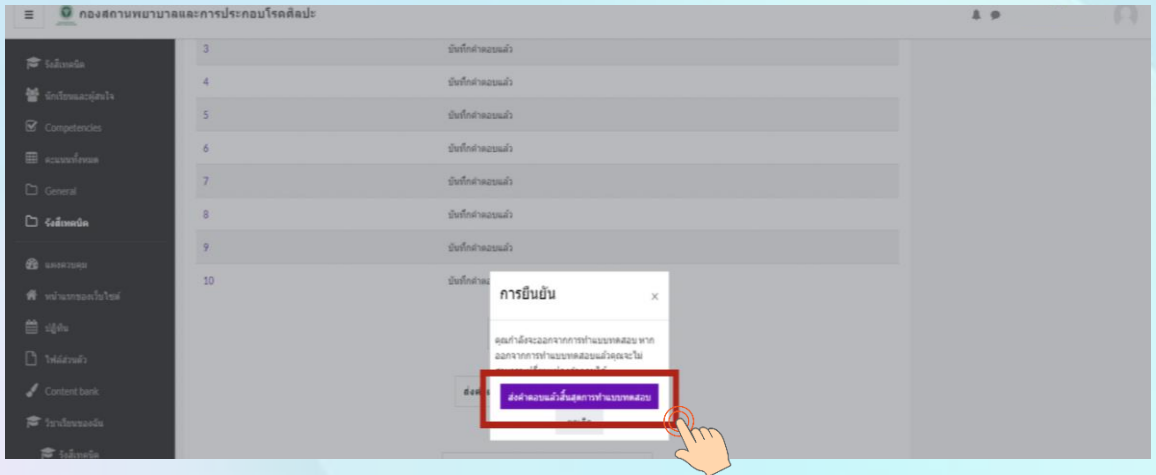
≡ กองสถานพยาบาลและการประกอบโรคศิลปะ

รัสลิ้งหนัด
นักเรียนและผู้สนใจ
Competencies
คะแนนทั้งหมด
General
รัสลิ้งหนัด
แดชบอร์ด
หน้าแรกของเว็บไซต์
ปฏิทิน
ไฟล์ส่วนตัว
Content bank
วิชาเรียนของฉัน
รัสลิ้งหนัด

| | |
|---|---|
| 3 | บันทึกคำตอบแล้ว |
| 4 | บันทึกคำตอบแล้ว |
| 5 | บันทึกคำตอบแล้ว |
| 6 | บันทึกคำตอบแล้ว |
| 7 | บันทึกคำตอบแล้ว |
| 8 | บันทึกคำตอบแล้ว |
| 9 | บันทึกคำตอบแล้ว |
| 10 | บันทึกคำ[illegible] |

การยืนยัน ×

คุณกำลังจะออกจากการทำแบบทดสอบ หากออกจากการทำแบบทดสอบแล้วคุณจะไม่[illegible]

ส่งคำตอบแล้วสิ้นสุดการทำแบบทดสอบ

ยกเลิก

ส่งค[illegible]